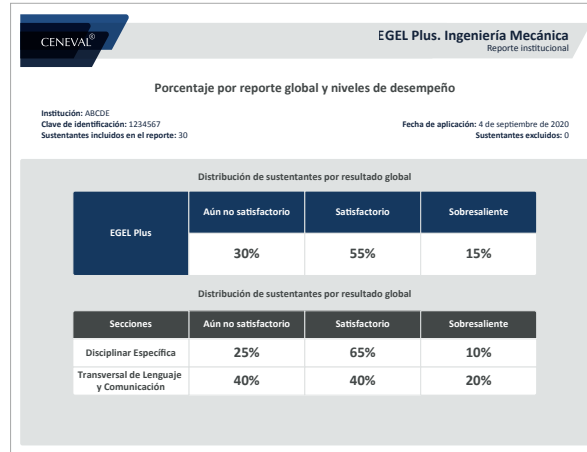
CENEVAL®

EGEL Plus. Ingeniería Mecánica
Reporte institucional

Porcentaje por reporte global y niveles de desempeño

Institución: ABCDE
Clave de identificación: 1234567
Sustentantes incluidos en el reporte: 30

Fecha de aplicación: 4 de septiembre de 2020
Sustentantes excluidos: 0

Distribución de sustentantes por resultado global

| EGEL Plus | Aún no satisfactorio | Satisfactorio | Sobresaliente |
|---|---|---|---|
| | 30% | 55% | 15% |

Distribución de sustentantes por resultado global

| Secciones | Aún no satisfactorio | Satisfactorio | Sobresaliente |
|---|---|---|---|
| Disciplinar Específica | 25% | 65% | 10% |
| Transversal de Lenguaje y Comunicación | 40% | 40% | 20% |